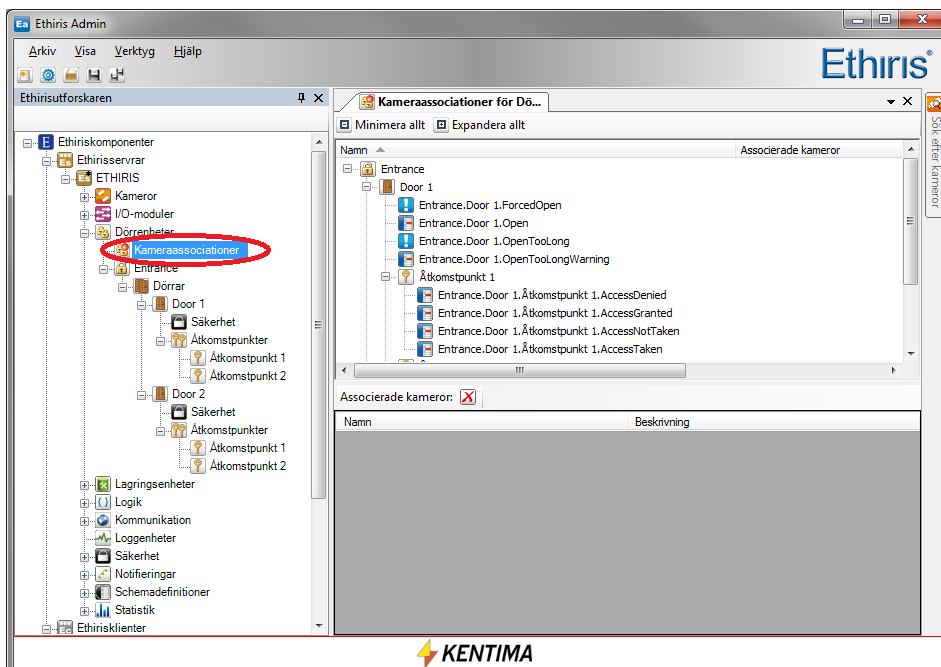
Ethiris Admin

Arkiv Visa Verktyg Hjälp

Ethiris

Ethirisutforskaren

Ethiriskomponenter
Ethirisservrar
ETHIRIS
Kameror
I/O-moduler
Dörrenheter
Kameraassociationer
Entrance
Dörrar
Door 1
Säkerhet
Åtkomstpunkter
Åtkomstpunkt 1
Åtkomstpunkt 2
Door 2
Säkerhet
Åtkomstpunkter
Åtkomstpunkt 1
Åtkomstpunkt 2
Lagringsenheter
Logik
Kommunikation
Loggenheter
Säkerhet
Notifieringar
Schemadefinitioner
Statistik
Ethirisklienter

Kameraassociationer för Dö...

Minimera allt Expandera allt

| Namn | Associerade kameror |
|---|---|
| Entrance | |
| Door 1 | |
| Entrance.Door 1.ForcedOpen | |
| Entrance.Door 1.Open | |
| Entrance.Door 1.OpenTooLong | |
| Entrance.Door 1.OpenTooLongWarning | |
| Åtkomstpunkt 1 | |
| Entrance.Door 1.Åtkomstpunkt 1.AccessDenied | |
| Entrance.Door 1.Åtkomstpunkt 1.AccessGranted | |
| Entrance.Door 1.Åtkomstpunkt 1.AccessNotTaken | |
| Entrance.Door 1.Åtkomstpunkt 1.AccessTaken | |

Associerade kameror:

| Namn | Beskrivning |
|---|---|

Sök efter kameror

KENTIMA